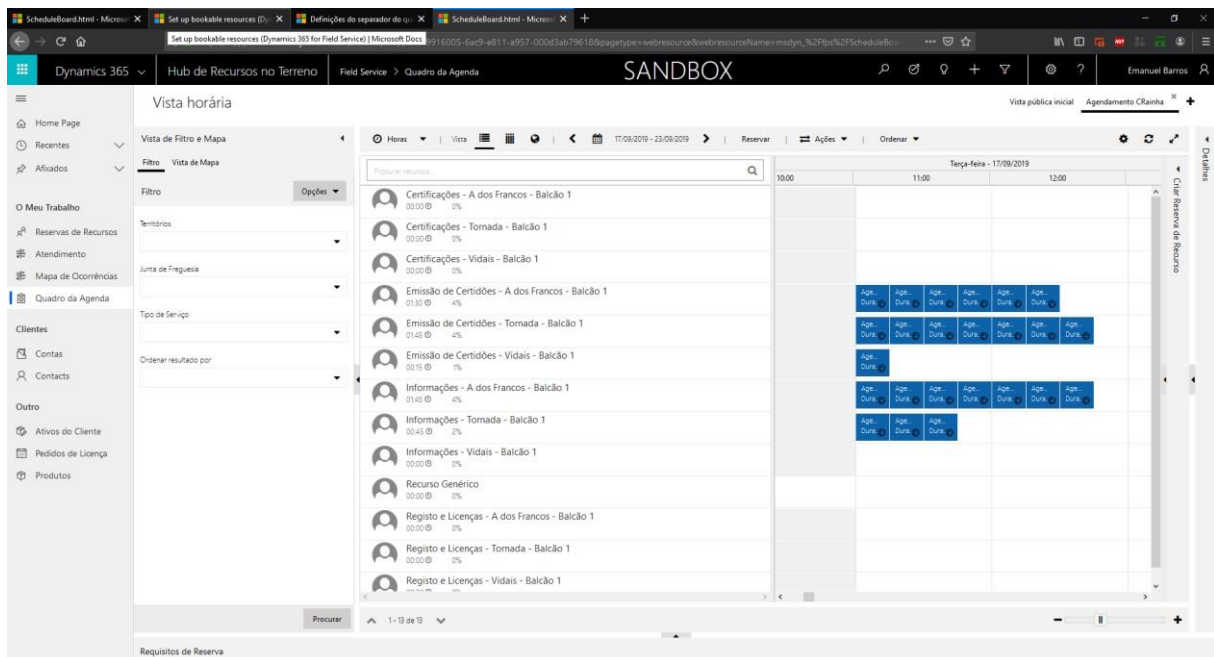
ScheduleBoard.html - Microsoft | Set up bookable resources (Dy | Definições do separador do qu | ScheduleBoard.html - Microsoft

Set up bookable resources (Dynamics 365 for Field Service) | Microsoft Docs 916005-6ac9-e811-a957-000d3ab79618&pagetype=webresource&webresourceName=msdyn_%2Ffps%2FScheduleBo

Dynamics 365 | Hub de Recursos no Terreno | Field Service > Quadro da Agenda | SANDBOX | Emanuel Barros

Home Page
Recentes
Afixados
O Meu Trabalho
Reservas de Recursos
Atendimento
Mapa de Ocorrências
Quadro da Agenda
Clientes
Contas
Contacts
Outro
Ativos do Cliente
Pedidos de Licença
Produtos

Vista horária

Vista pública inicial | Agendamento CRainha

Vista de Filtro e Mapa
Filtro | Vista de Mapa
Filtro | Opções
Territórios
Junta de Freguesia
Tipo de Serviço
Ordenar resultado por
Procurar

Horas | Vista | 17/09/2019 - 23/09/2019 | Reservar | Ações | Ordenar

Procurar recursos...

Terça-feira - 17/09/2019
10:00 | 11:00 | 12:00

Certificações - A dos Francos - Balcão 1 00:00 0%
Certificações - Tornada - Balcão 1 00:00 0%
Certificações - Vidais - Balcão 1 00:00 0%
Emissão de Certidões - A dos Francos - Balcão 1 01:30 4%
Emissão de Certidões - Tornada - Balcão 1 01:45 4%
Emissão de Certidões - Vidais - Balcão 1 00:15 1%
Informações - A dos Francos - Balcão 1 01:45 4%
Informações - Tornada - Balcão 1 00:45 2%
Informações - Vidais - Balcão 1 00:00 0%
Recurso Genérico 00:00 0%
Registo e Licenças - A dos Francos - Balcão 1 00:00 0%
Registo e Licenças - Tornada - Balcão 1 00:00 0%
Registo e Licenças - Vidais - Balcão 1

Age... Dura...

1 - 13 de 13

Criar Reserva de Recurso
Detalhes

Requisitos de Reserva